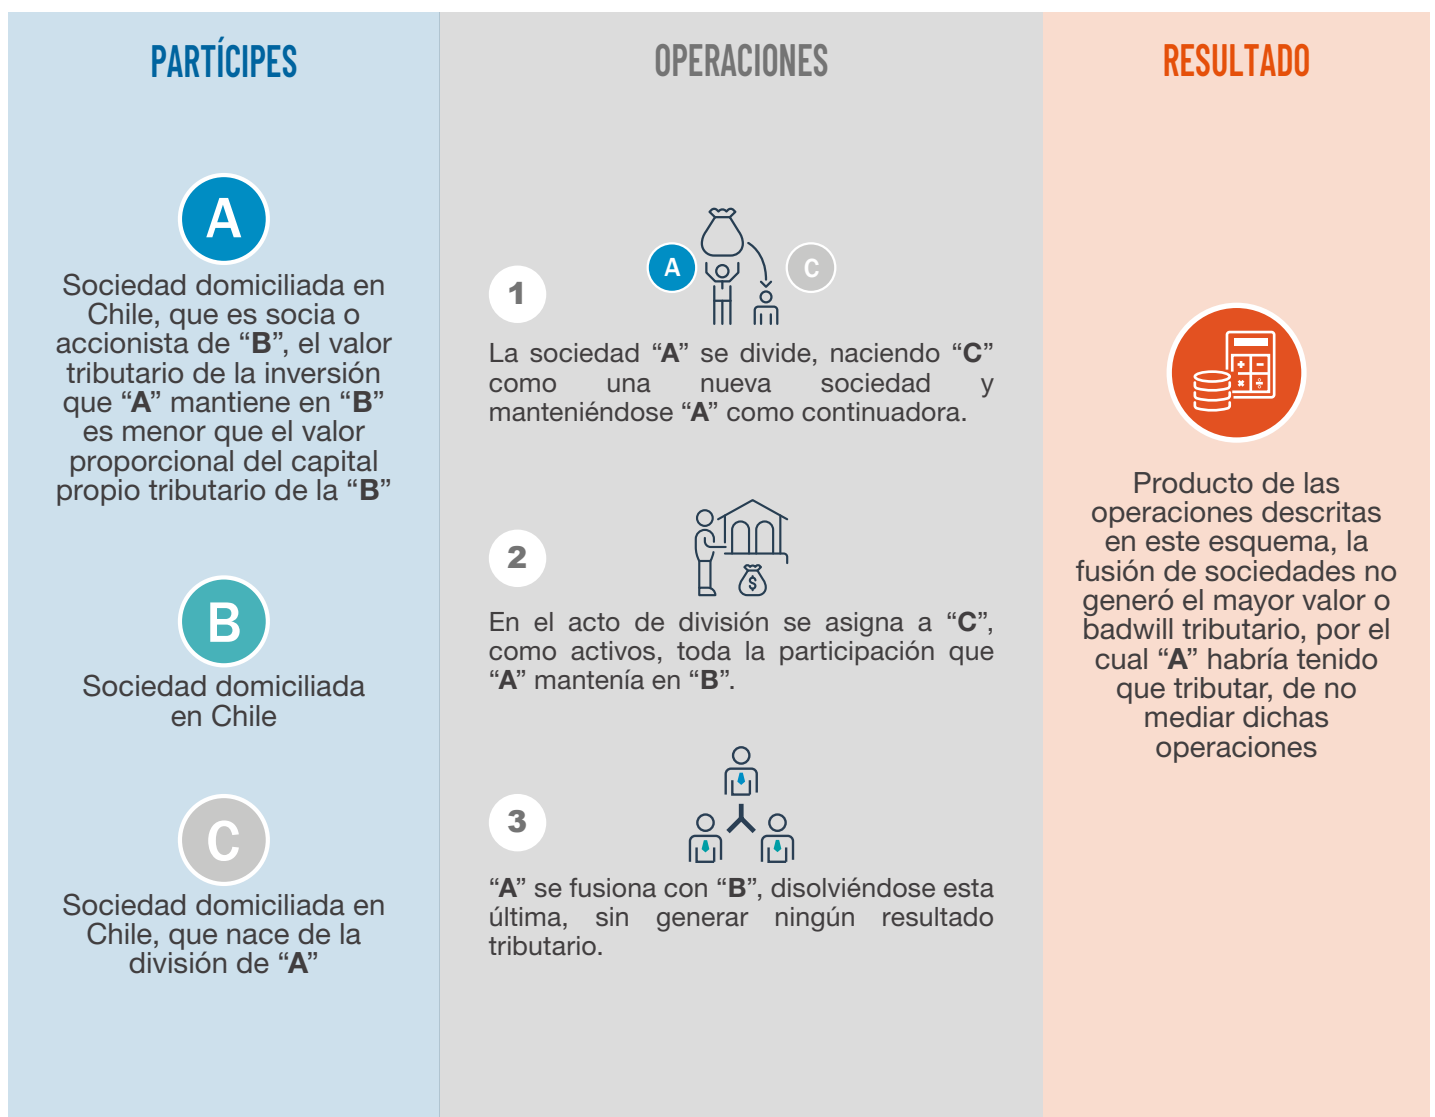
PARTÍCIPES

A

Sociedad domiciliada en Chile, que es socia o accionista de “B”, el valor tributario de la inversión que “A” mantiene en “B” es menor que el valor proporcional del capital propio tributario de la “B”

B

Sociedad domiciliada en Chile

C

Sociedad domiciliada en Chile, que nace de la división de “A”

OPERACIONES

A C

1

La sociedad “A” se divide, naciendo “C” como una nueva sociedad y manteniéndose “A” como continuadora.

2

En el acto de división se asigna a “C”, como activos, toda la participación que “A” mantenía en “B”.

3

“A” se fusiona con “B”, disolviéndose esta última, sin generar ningún resultado tributario.

RESULTADO

Producto de las operaciones descritas en este esquema, la fusión de sociedades no generó el mayor valor o badwill tributario, por el cual “A” habría tenido que tributar, de no mediar dichas operaciones